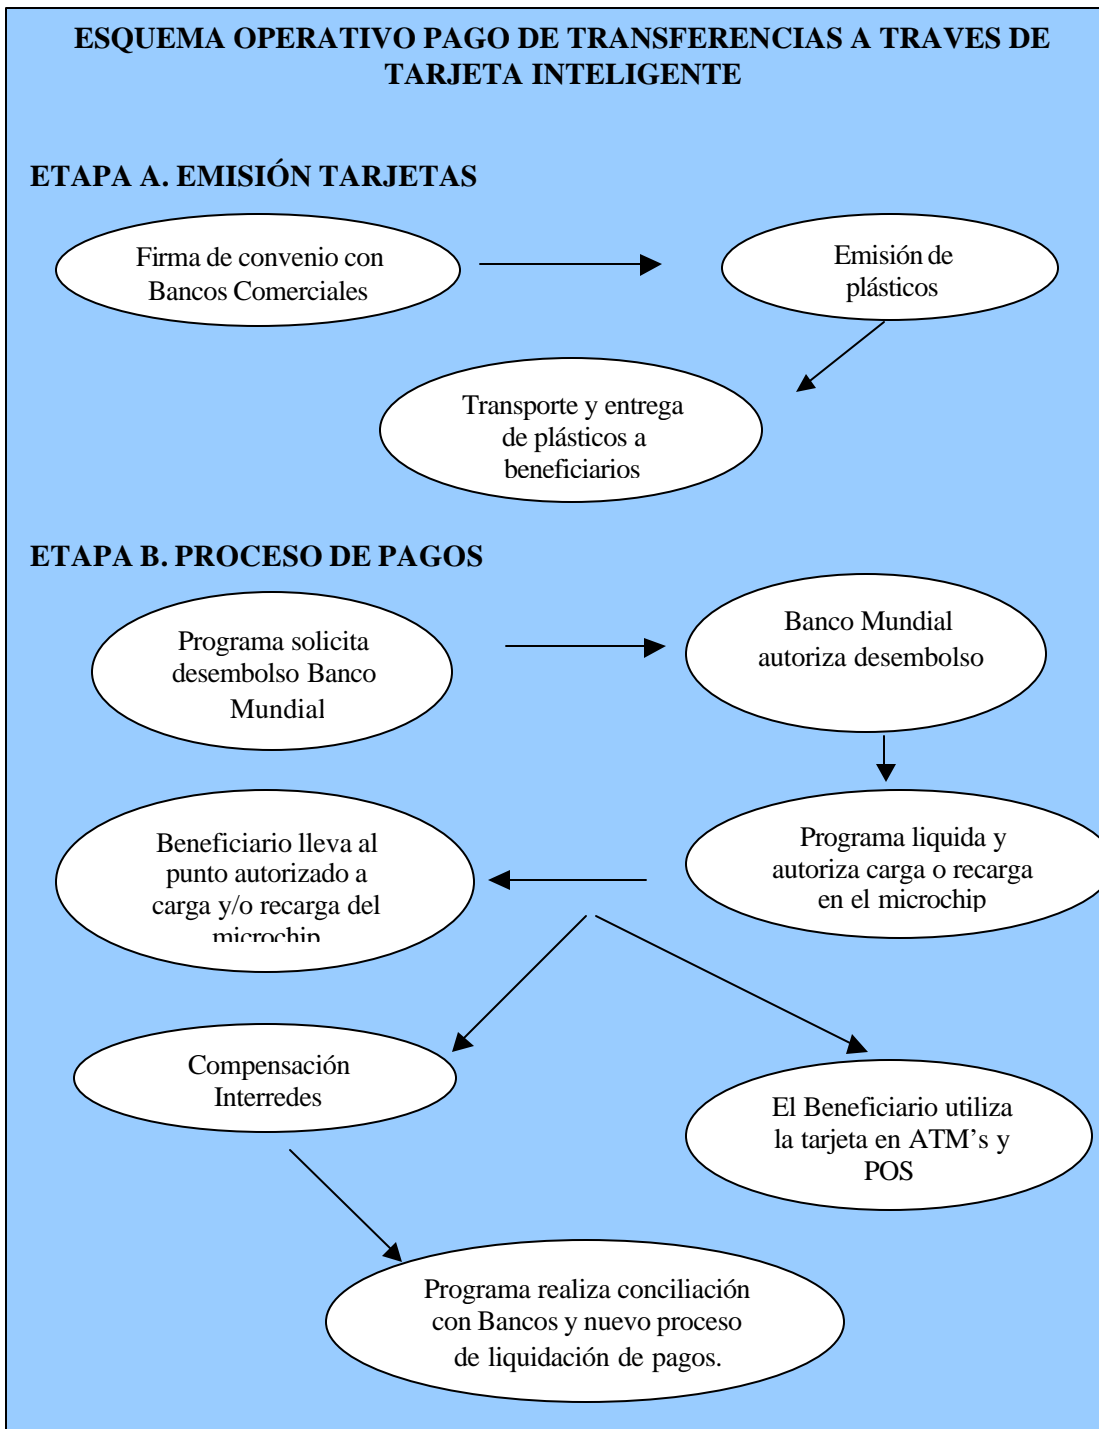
ESQUEMA OPERATIVO PAGO DE TRANSFERENCIAS A TRAVES DE TARJETA INTELIGENTE

ETAPA A. EMISIÓN TARJETAS

Firma de convenio con Bancos Comerciales

Emisión de plásticos

Transporte y entrega de plásticos a beneficiarios

ETAPA B. PROCESO DE PAGOS

Programa solicita desembolso Banco Mundial

Banco Mundial autoriza desembolso

Programa liquida y autoriza carga o recarga en el microchip

Beneficiario lleva al punto autorizado a carga y/o recarga del microchip

Compensación Interredes

El Beneficiario utiliza la tarjeta en ATM's y POS

Programa realiza conciliación con Bancos y nuevo proceso de liquidación de pagos.